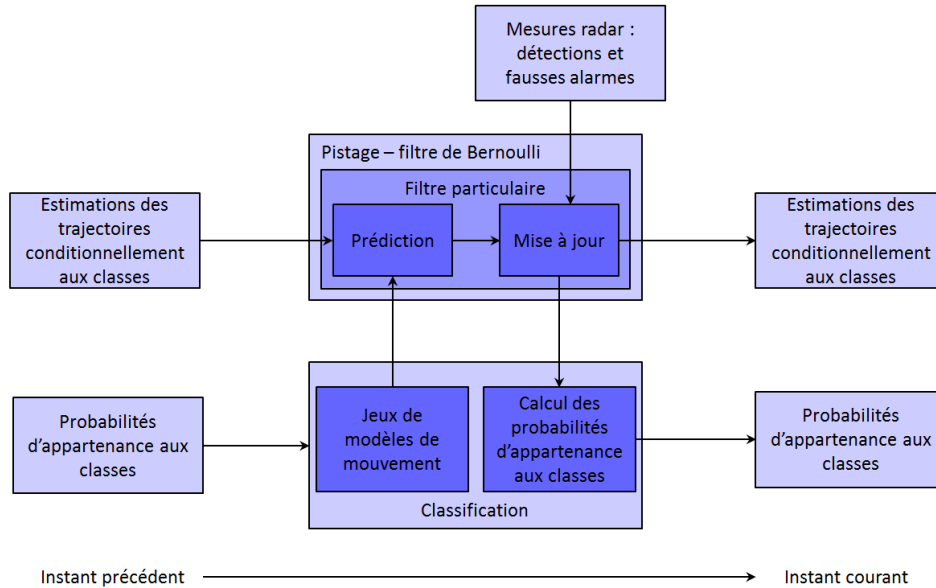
Mesures radar : détections et fausses alarmes

Pistage – filtre de Bernoulli

Filtre particulaire

Estimations des trajectoires conditionnellement aux classes

Prédiction

Mise à jour

Estimations des trajectoires conditionnellement aux classes

Probabilités d’appartenance aux classes

Jeux de modèles de mouvement

Calcul des probabilités d’appartenance aux classes

Probabilités d’appartenance aux classes

Classification

Instant précédent

Instant courant